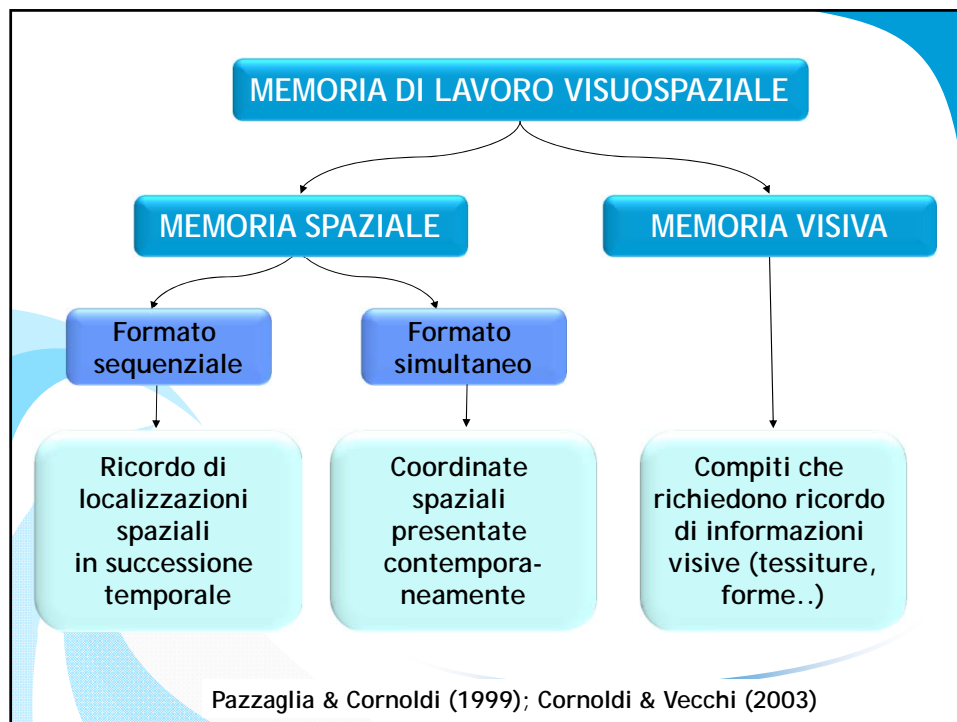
MEMORIA DI LAVORO VISUOSPAZIALE

MEMORIA SPAZIALE

MEMORIA VISIVA

Formato sequenziale

Formato simultaneo

Ricordo di localizzazioni spaziali in successione temporale

Coordinate spaziali presentate contemporaneamente

Compiti che richiedono ricordo di informazioni visive (tessiture, forme..)

Pazzaglia & Cornoldi (1999); Cornoldi & Vecchi (2003)